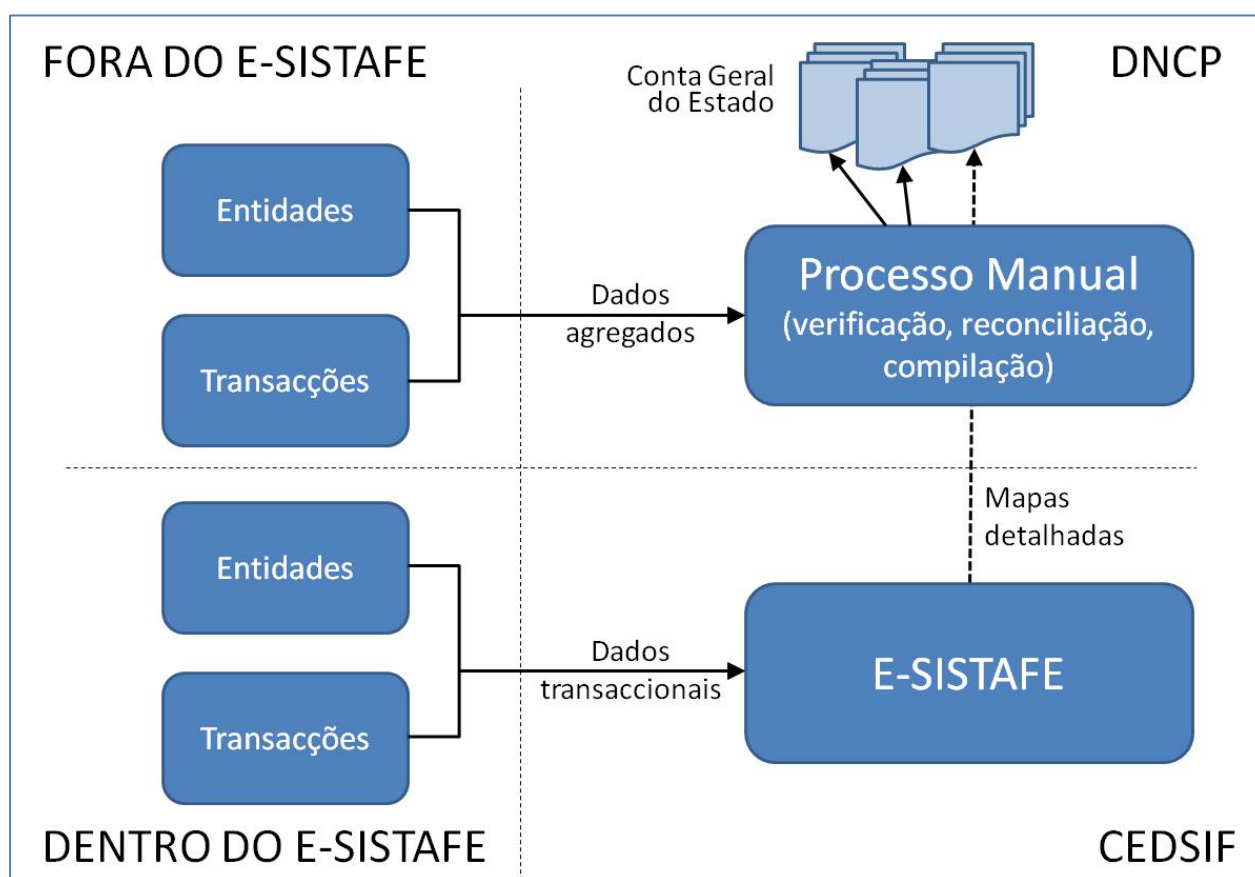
FORA DO E-SISTAFE

Conta Geral do Estado

DNCP

Entidades

Transacções

Dados agregados

Processo Manual
(verificação, reconciliação, compilação)

Mapas detalhadas

Entidades

Transacções

Dados transaccionais

E-SISTAFE

DENTRO DO E-SISTAFE

CEDSIF